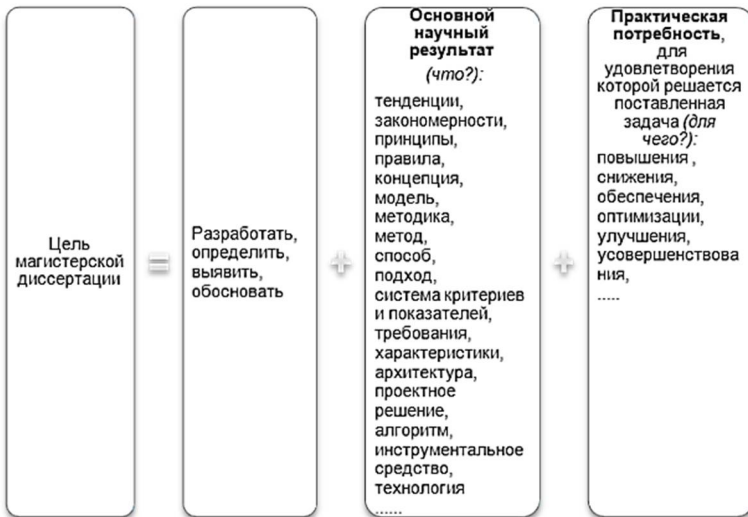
Цель магистерской диссертации

=

Разработать, определить, выявить, обосновать

+

**Основной научный результат**

*(что?):*

тенденции, закономерности, принципы, правила, концепция, модель, методика, метод, способ, подход, система критериев и показателей, требования, характеристики, архитектура, проектное решение, алгоритм, инструментальное средство, технология

......

+

**Практическая потребность**, для удовлетворения которой решается поставленная задача *(для чего?):*

повышения , снижения, обеспечения, оптимизации, улучшения, усовершенствования,

.....